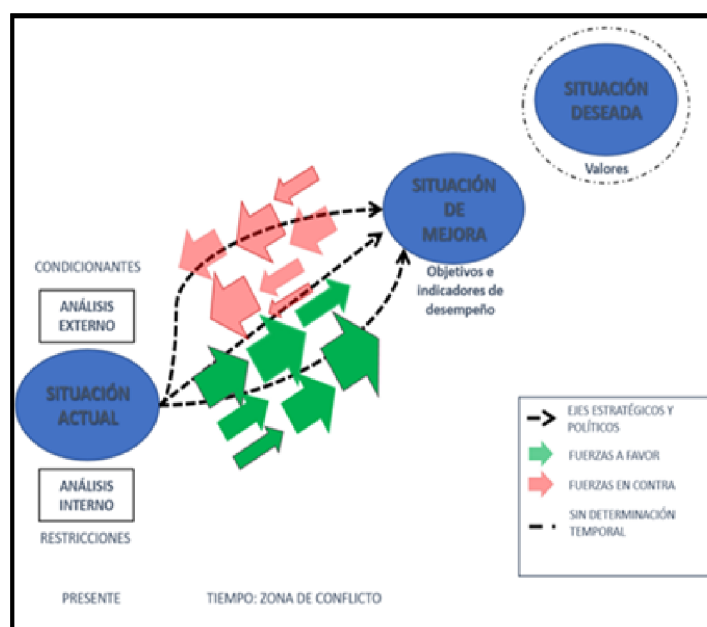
SITUACIÓN DESEADA

Valores

SITUACIÓN DE MEJORA

Objetivos e indicadores de desempeño

CONDICIONANTES

ANÁLISIS EXTERNO

SITUACIÓN ACTUAL

ANÁLISIS INTERNO

RESTRICCIONES

EJES ESTRATÉGICOS Y POLÍTICOS

FUERZAS A FAVOR

FUERZAS EN CONTRA

SIN DETERMINACIÓN TEMPORAL

PRESENTE

TIEMPO: ZONA DE CONFLICTO